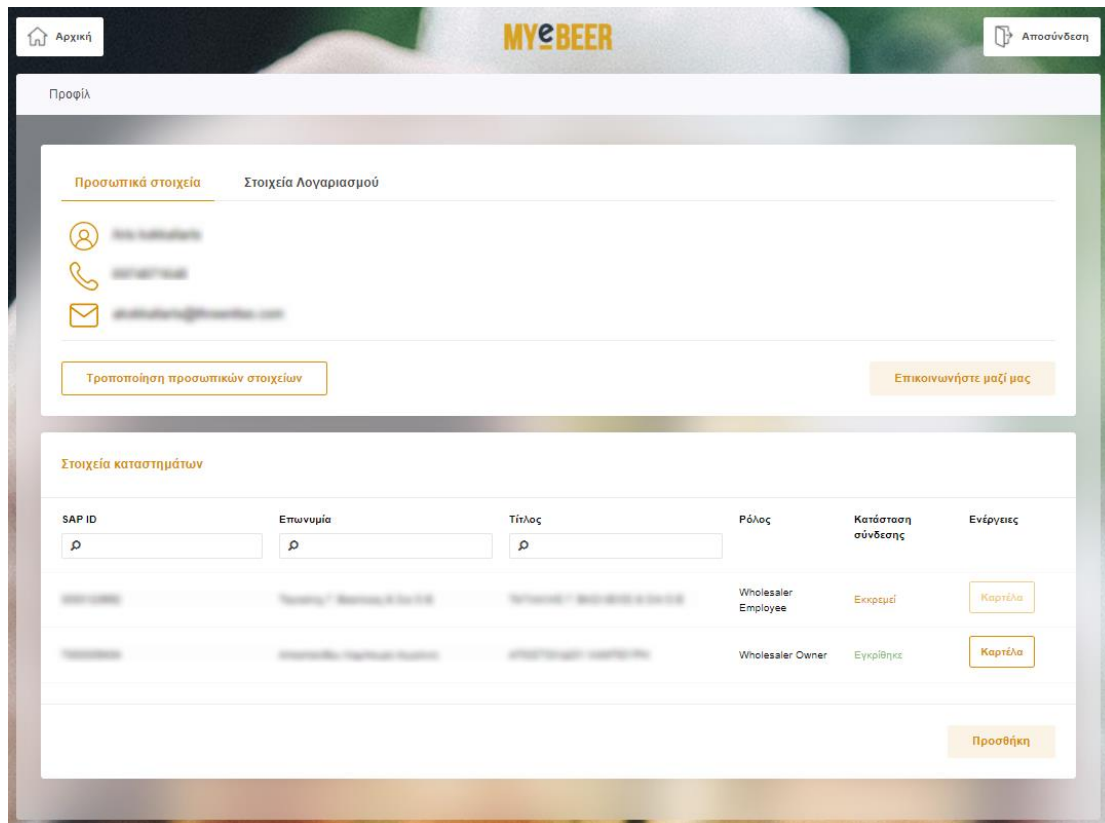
Αρχική

MYeBEER

Αποσύνδεση

Προφίλ

Προσωπικά στοιχεία | Στοιχεία Λογαριασμού

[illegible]

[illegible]

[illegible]

Τροποποίηση προσωπικών στοιχείων

Επικοινωνήστε μαζί μας

Στοιχεία καταστημάτων

| SAP ID | Επωνυμία | Τίτλος | Ρόλος | Κατάσταση σύνδεσης | Ενέργειες |
|---|---|---|---|---|---|
| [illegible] | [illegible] | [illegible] | Wholesaler Employee | Εκκρεμεί | Καρτέλα |
| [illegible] | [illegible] | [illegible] | Wholesaler Owner | Εγκρίθηκε | Καρτέλα |

Προσθήκη